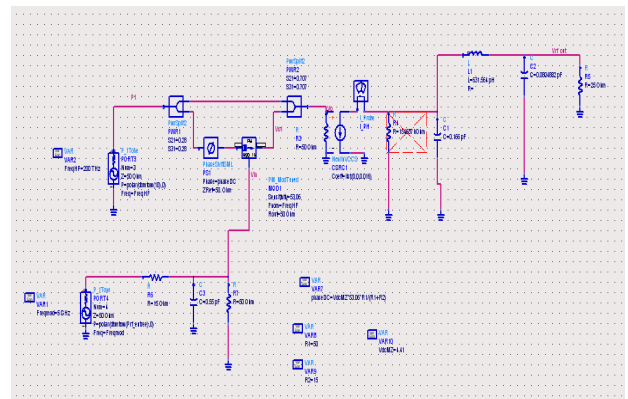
Vrf out

L
L1
L=531.564 pH
R=

C
C2
C=0.08084882 pF

R
R5
R=25 Ohm

P1

PwrSplit2
PWR2
S21=0.707
S31=0.707

Vo

PwrSplit2
PWR1
S21=0.28
S31=0.28

Vo1

I_Probe
I_RF

R
R4
R=10e+06 Ohm

C
C1
C=0.66 pF

VAR
VAR2
Freqref=200 THz

P_1Tone
PORT3
Num=3
Z=50 Ohm
P=polar(dbmtow(10),0)
Freq=Freqref

PhaseShiftSML
PS1
Phase=phaseDC
ZRef=50 Ohm

R
R3
R=50 Ohm

VnetVCCS2
CCRC1
Coeff=list(0,0,0,0,0.8)

PM_ModTuned
MOD1
Sensitivity=30 deg
Fnom=Freqref
Rout=50 Ohm

Vo

P_1Tone
PORT4
Num=4
Z=50 Ohm
P=polar(dbmtow(Pt),0)
Freq=Freqmod

VAR
VAR1
Freqmod=5 GHz

R
R6
R=15 Ohm

C
C3
C=0.55 pF

R
R7
R=50 Ohm

VAR
VAR7
phaseDC=Vdc/M2*30.00*R1/(R1+R2)

VAR
VAR8
Pt=30

VAR
VAR9
R2=15

VAR
VAR10
Vdc/M2=1.41